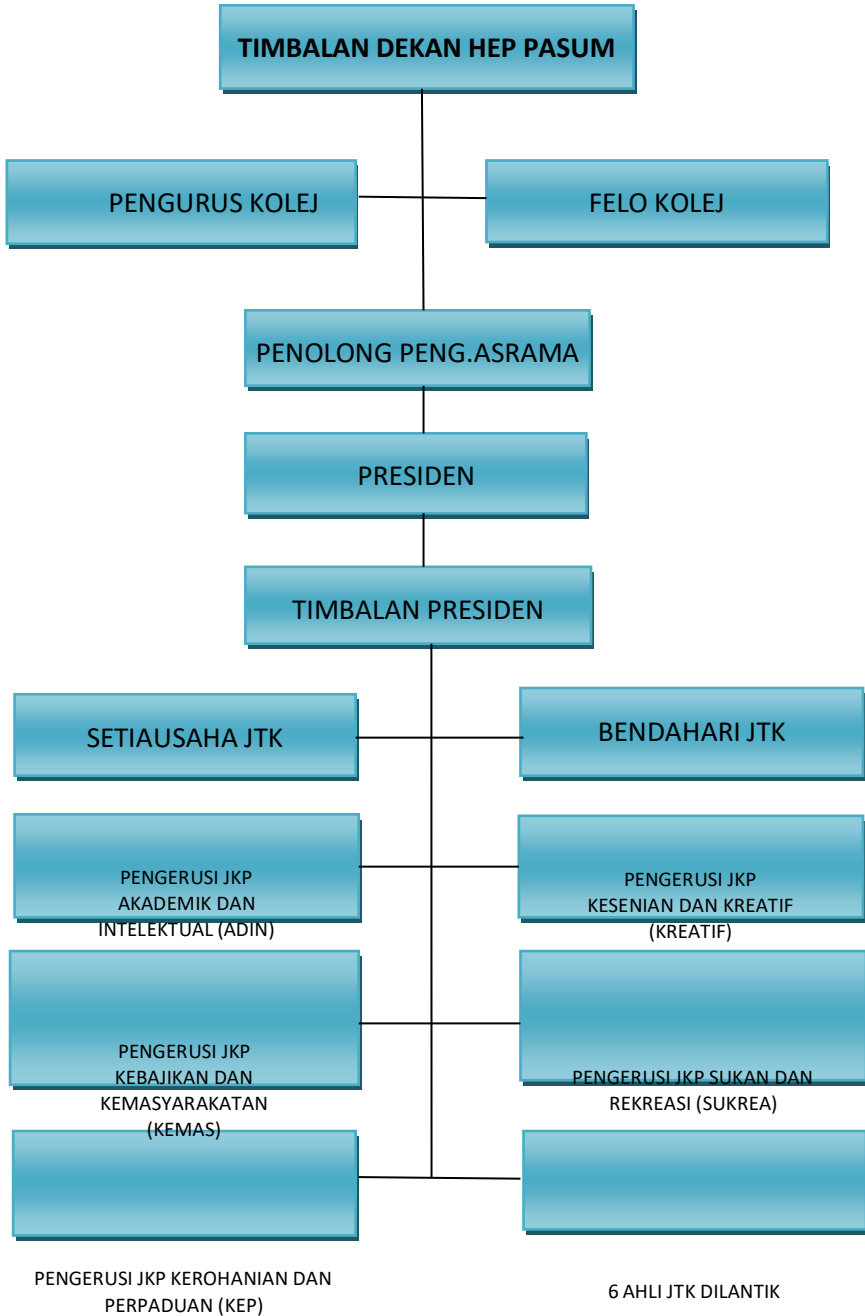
TIMBALAN DEKAN HEP PASUM

PENGURUS KOLEJ

FELO KOLEJ

PENOLONG PENG.ASRAMA

PRESIDEN

TIMBALAN PRESIDEN

SETIAUSAHA JTK

BENDAHARI JTK

PENGERUSI JKP AKADEMIK DAN INTELEKTUAL (ADIN)

PENGERUSI JKP KESENIAN DAN KREATIF (KREATIF)

PENGERUSI JKP KEBAJIKAN DAN KEMASYARAKATAN (KEMAS)

PENGERUSI JKP SUKAN DAN REKREASI (SUKREA)

PENGERUSI JKP KEROHANIAN DAN PERPADUAN (KEP)

6 AHLI JTK DILANTIK